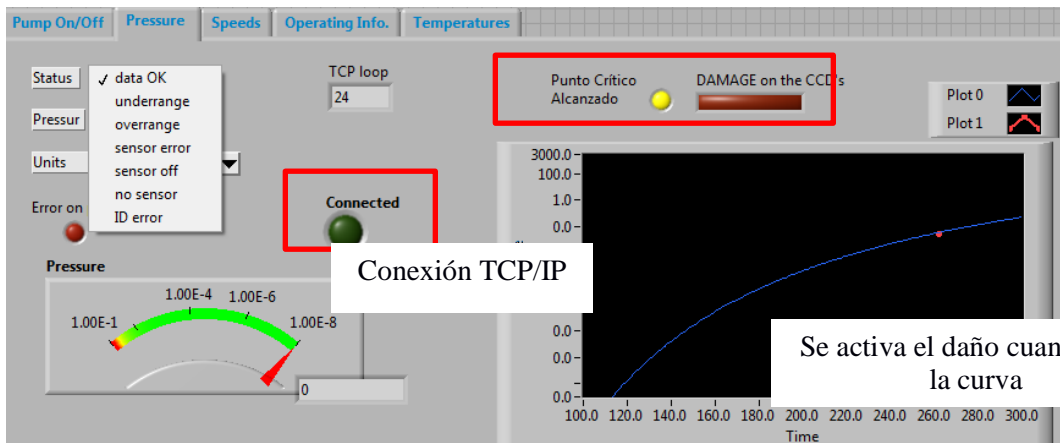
Pump On/Off | Pressure | Speeds | Operating Info. | Temperatures

Status
✓ data OK
underrange
overrange
sensor error
sensor off
no sensor
ID error

Pressur

Units

Error on

TCP loop
24

Connected

Conexión TCP/IP

Punto Crítico Alcanzado

DAMAGE on the CCD's

Plot 0
Plot 1

Pressure
1.00E-1
1.00E-4
1.00E-6
1.00E-8
0

3000.0
100.0
1.0
0.0
0.0
0.0
0.0

100.0 120.0 140.0 160.0 180.0 200.0 220.0 240.0 260.0 280.0 300.0
Time

Se activa el daño cuan
la curva